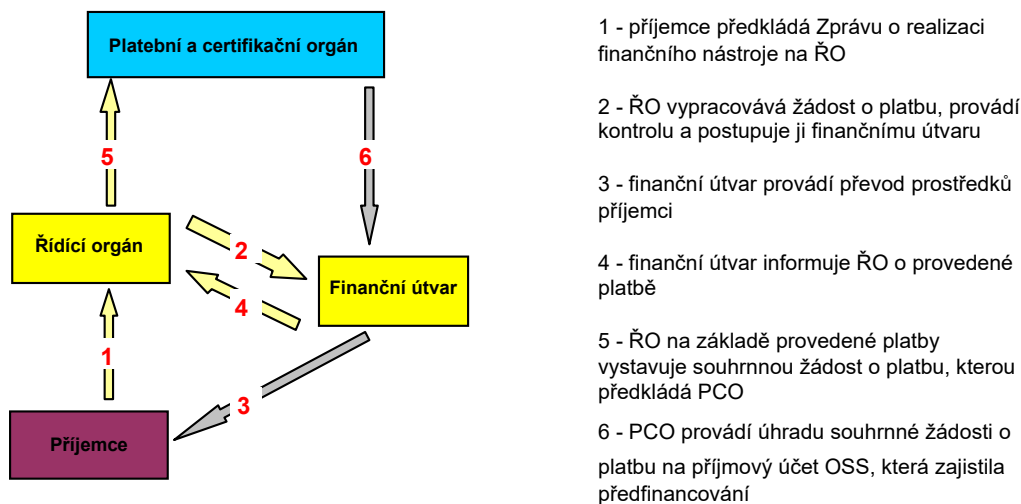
Platební a certifikační orgán

5

6

Řídící orgán

2

4

Finanční útvar

1

3

Příjemce

1 - příjemce předkládá Zprávu o realizaci finančního nástroje na ŘO

2 - ŘO vypracovává žádost o platbu, provádí kontrolu a postupuje ji finančnímu útvaru

3 - finanční útvar provádí převod prostředků příjemci

4 - finanční útvar informuje ŘO o provedené platbě

5 - ŘO na základě provedené platby vystavuje souhrnnou žádost o platbu, kterou předkládá PCO

6 - PCO provádí úhradu souhrnné žádosti o platbu na příjmový účet OSS, která zajistila předfinancování